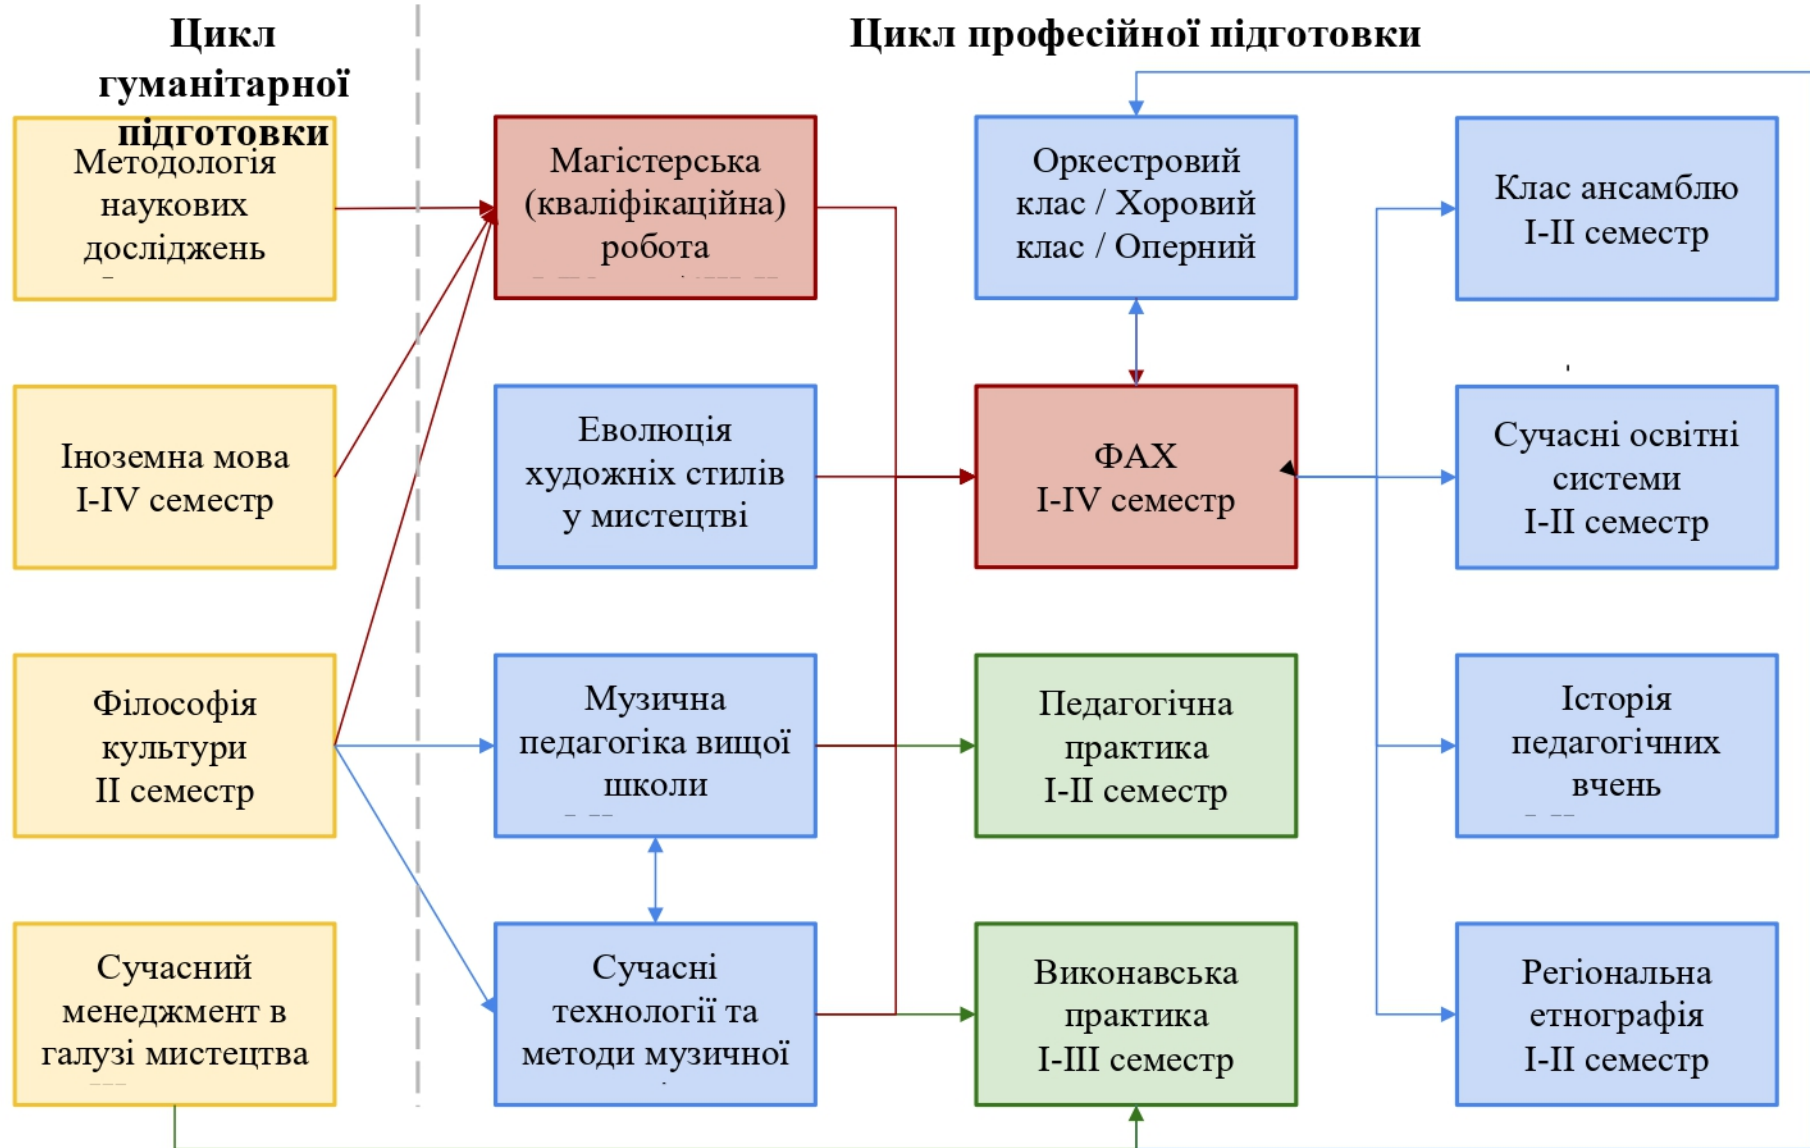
Цикл гуманітарної підготовки

Цикл професійної підготовки

Методологія наукових досліджень

Магістерська (кваліфікаційна) робота

Оркестровий клас / Хоровий клас / Оперний

Клас ансамблю I-II семестр

Іноземна мова I-IV семестр

Еволюція художніх стилів у мистецтві

ФАХ I-IV семестр

Сучасні освітні системи I-II семестр

Філософія культури II семестр

Музична педагогіка вищої школи

Педагогічна практика I-II семестр

Історія педагогічних вчень

Сучасний менеджмент в галузі мистецтва

Сучасні технології та методи музичної

Виконавська практика I-III семестр

Регіональна етнографія I-II семестр